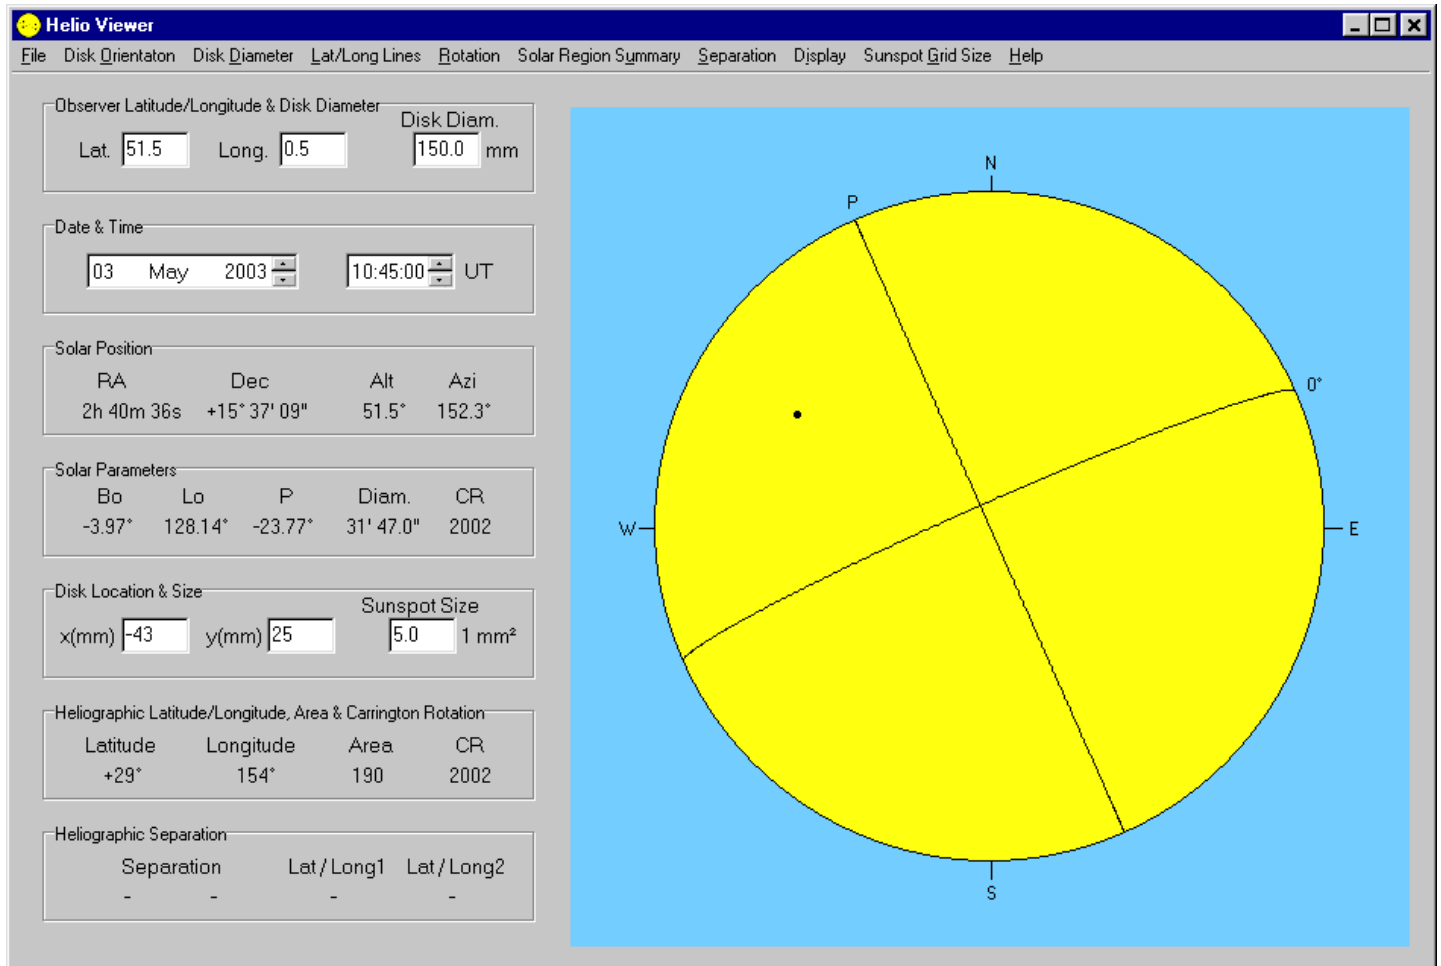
Helio Viewer

File Disk Orientaton Disk Diameter Lat/Long Lines Rotation Solar Region Summary Separation Display Sunspot Grid Size Help

Observer Latitude/Longitude & Disk Diameter
Lat. 51.5 Long. 0.5 Disk Diam. 150.0 mm

Date & Time
03 May 2003 10:45:00 UT

Solar Position
| RA | Dec | Alt | Azi |
|---|---|---|---|
| 2h 40m 36s | +15° 37' 09" | 51.5° | 152.3° |

Solar Parameters
| Bo | Lo | P | Diam. | CR |
|---|---|---|---|---|
| -3.97° | 128.14° | -23.77° | 31' 47.0" | 2002 |

Disk Location & Size
x(mm) -43 y(mm) 25 Sunspot Size 5.0 1 mm²

Heliographic Latitude/Longitude, Area & Carrington Rotation
| Latitude | Longitude | Area | CR |
|---|---|---|---|
| +29° | 154° | 190 | 2002 |

Heliographic Separation
| Separation | | Lat / Long1 | Lat / Long2 |
|---|---|---|---|
| - | - | - | - |

N
P
0°
W
E
S